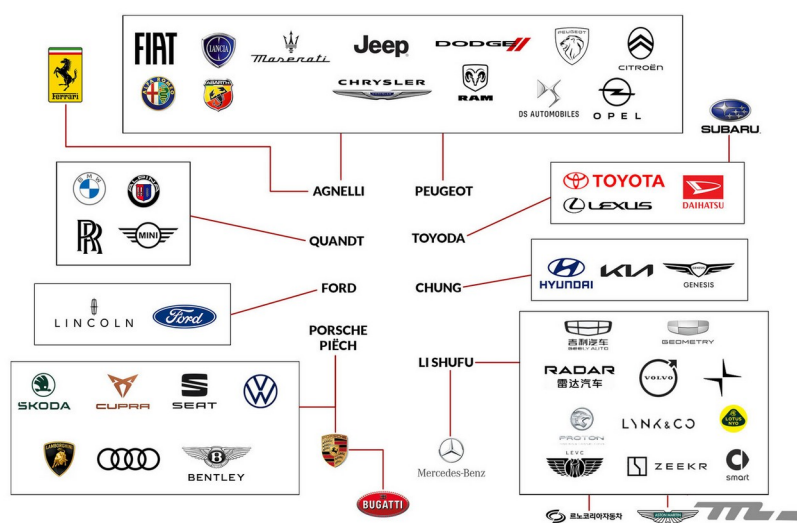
FIAT
Maserati
Jeep
DODGE
CITROËN
CHRYSLER
RAM
DS AUTOMOBILES
OPEL
Ferrari
SUBARU
AGNELLI
PEUGEOT
TOYOTA
LEXUS
DAIHATSU
BMW
QUANDT
TOYODA
MINI
HYUNDAI
KIA
GENESIS
FORD
CHUNG
LINCOLN
Ford
PORSCHE
PIËCH
LI SHUFU
吉利汽车
GEELY AUTO
GEOMETRY
RADAR
雷达汽车
VOLVO
ŠKODA
CUPRA
SEAT
PROTON
LYNK&CO
LOTUS
LEVC
ZEEKR
smart
LAMBORGHINI
BENTLEY
Mercedes-Benz
BUGATTI
르노코리아자동차
ASTON MARTIN